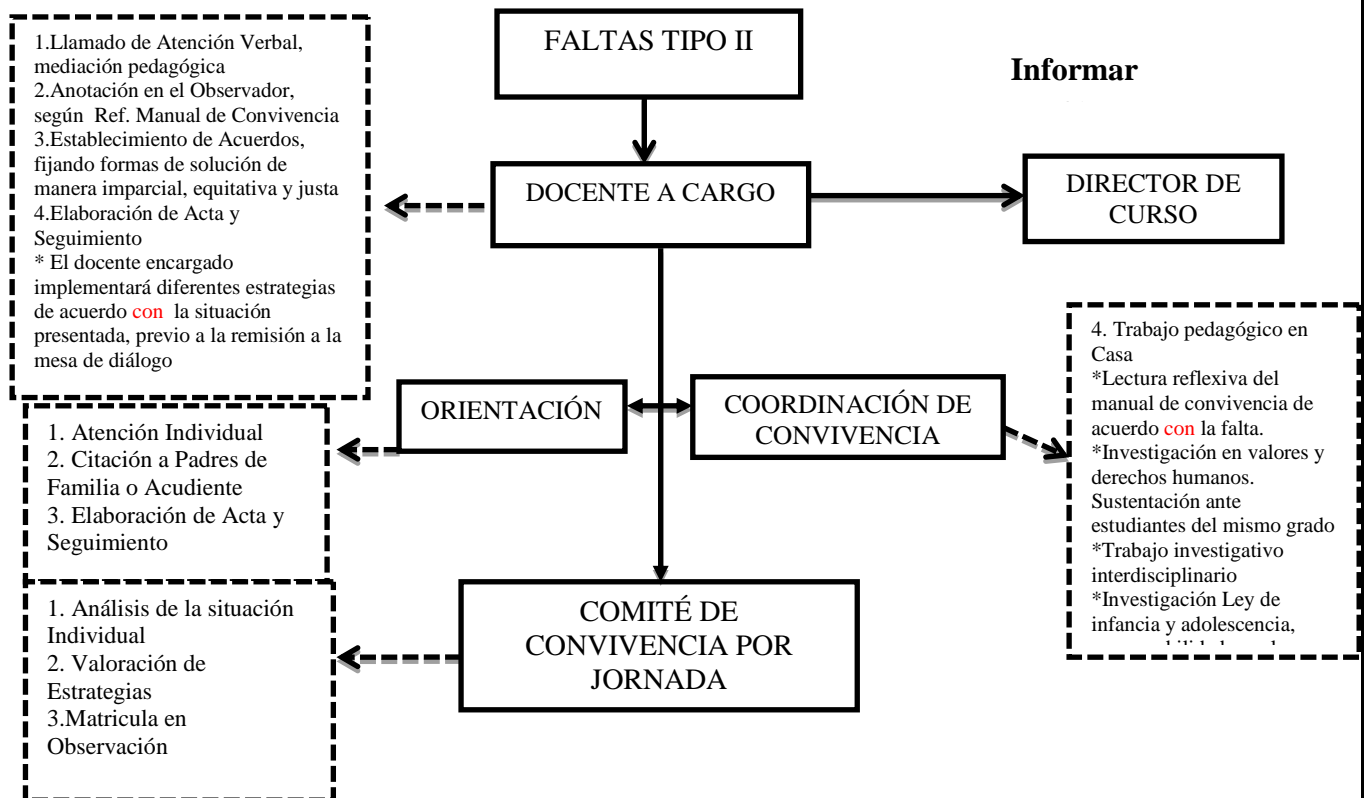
1.Llamado de Atención Verbal, mediación pedagógica
2.Anotación en el Observador, según Ref. Manual de Convivencia
3.Establecimiento de Acuerdos, fijando formas de solución de manera imparcial, equitativa y justa
4.Elaboración de Acta y Seguimiento
* El docente encargado implementará diferentes estrategias de acuerdo con la situación presentada, previo a la remisión a la mesa de diálogo

FALTAS TIPO II

Informar

DOCENTE A CARGO

DIRECTOR DE CURSO

4. Trabajo pedagógico en Casa
*Lectura reflexiva del manual de convivencia de acuerdo con la falta.
*Investigación en valores y derechos humanos. Sustentación ante estudiantes del mismo grado
*Trabajo investigativo interdisciplinario
*Investigación Ley de infancia y adolescencia, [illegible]

ORIENTACIÓN

COORDINACIÓN DE CONVIVENCIA

1. Atención Individual
2. Citación a Padres de Familia o Acudiente
3. Elaboración de Acta y Seguimiento

1. Análisis de la situación Individual
2. Valoración de Estrategias
3.Matricula en Observación

COMITÉ DE CONVIVENCIA POR JORNADA